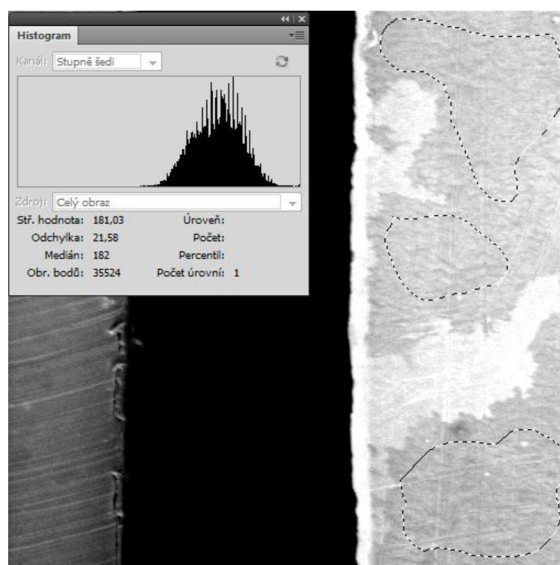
Histogram

Kanál: Stupně šedi

Zdroj: Celý obraz

| | | | |
|---|---|---|---|
| Stř. hodnota: | 181,03 | Úroveň: | |
| Odchylka: | 21,58 | Počet: | |
| Medián: | 182 | Percentil: | |
| Obr. bodů: | 35524 | Počet úrovní: | 1 |